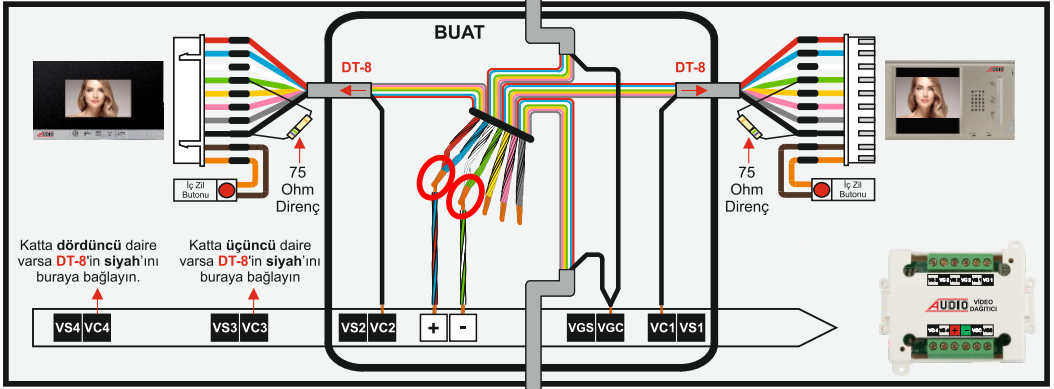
BUAT

DT-8

DT-8

75 Ohm Direnç

75 Ohm Direnç

İç Zil Butonu

İç Zil Butonu

Katta dördüncü daire varsa DT-8'in siyah'ını buraya bağlayın.

Katta üçüncü daire varsa DT-8'in siyah'ını buraya bağlayın.

VS4 VC4

VS3 VC3

VS2 VC2

+ -

VGS VGC

VC1 VS1

AUDIO VİDEO DAĞITICI